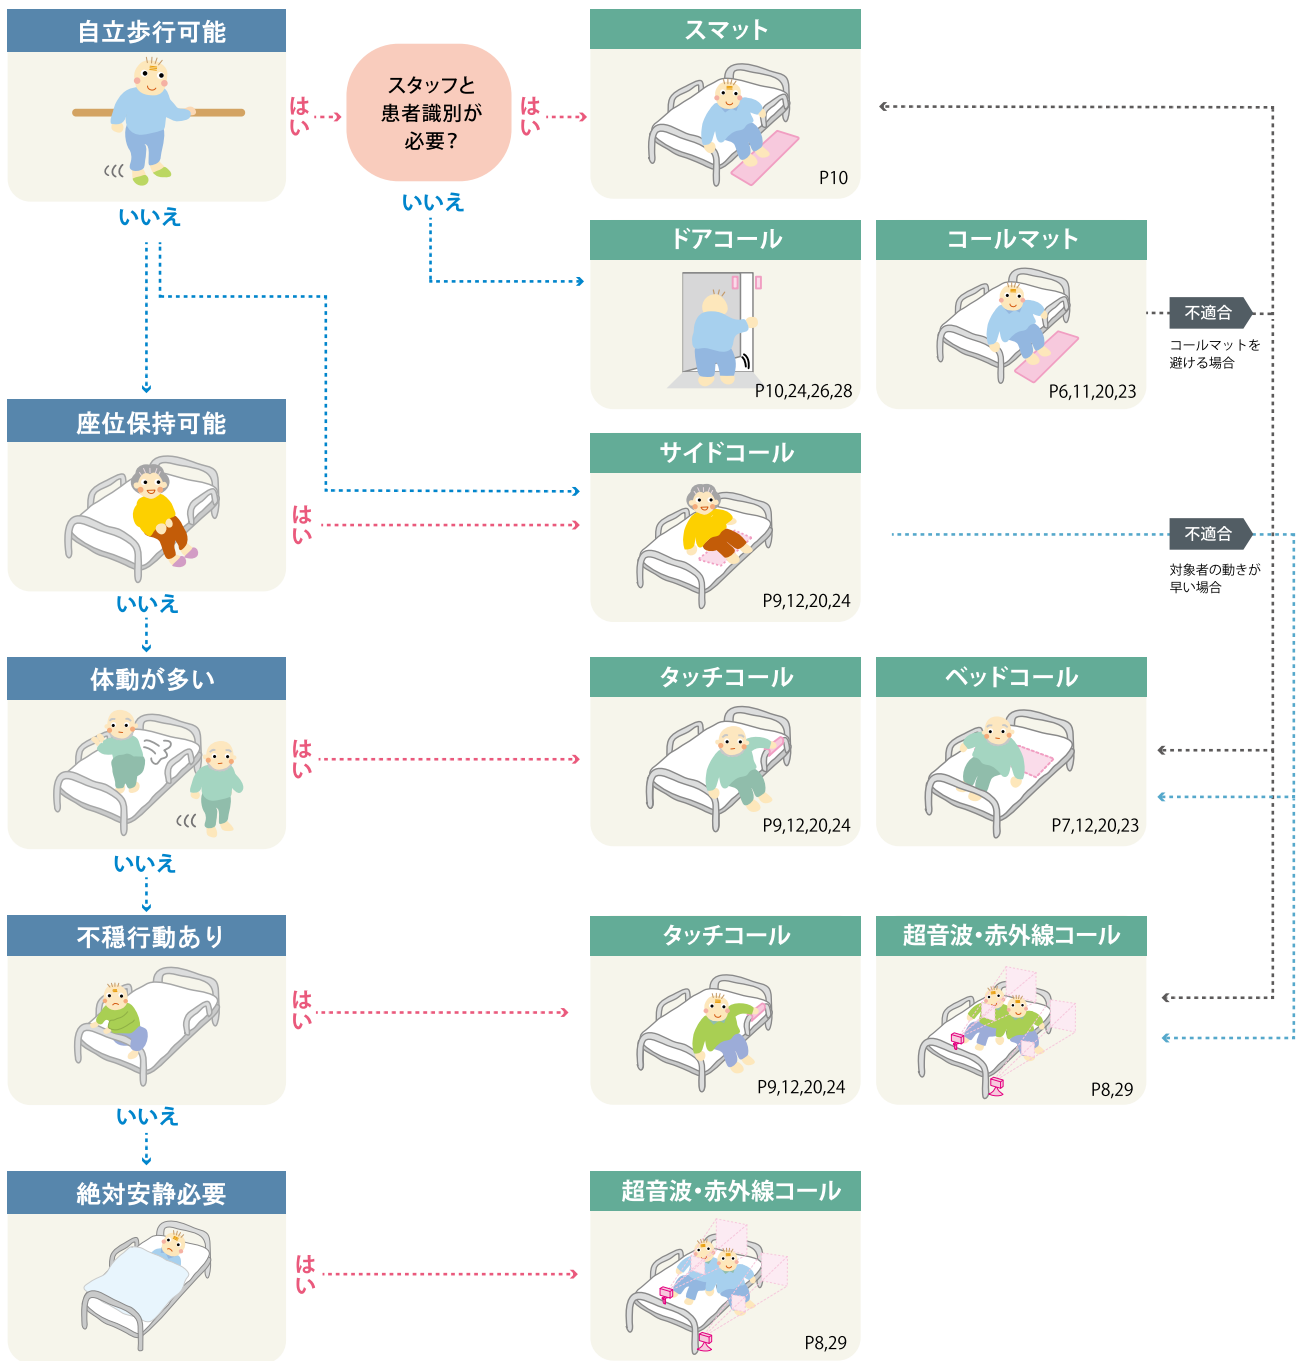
自立歩行可能

はい

スタッフと患者識別が必要？

はい

スマット

P10

いいえ

いいえ

ドアコール

P10,24,26,28

コールマット

P6,11,20,23

不適合

コールマットを避ける場合

座位保持可能

はい

サイドコール

P9,12,20,24

不適合

対象者の動きが早い場合

いいえ

体動が多い

はい

タッチコール

P9,12,20,24

ベッドコール

P7,12,20,23

いいえ

不穏行動あり

はい

タッチコール

P9,12,20,24

超音波•赤外線コール

P8,29

いいえ

絶対安静必要

はい

超音波•赤外線コール

P8,29